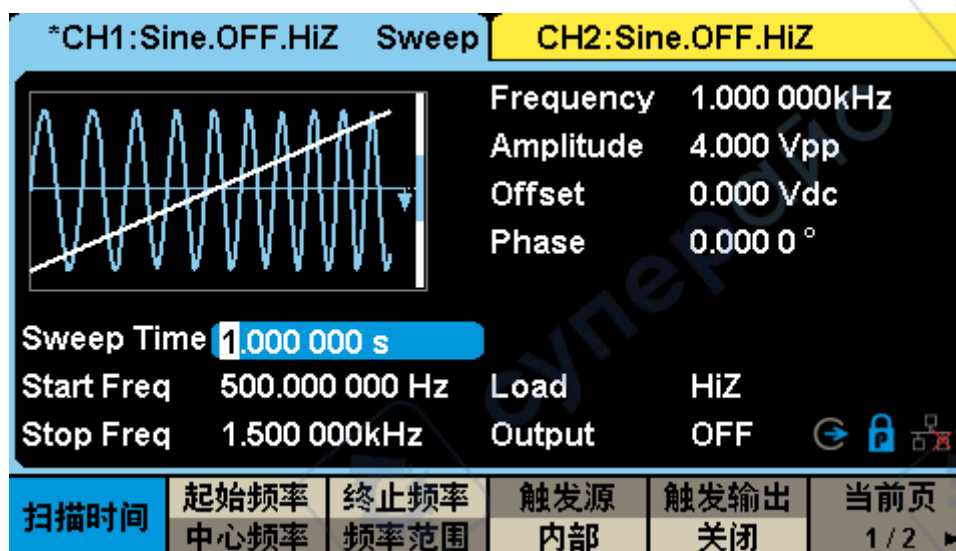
*CH1:Sine.OFF.HiZ Sweep CH2:Sine.OFF.HiZ

Frequency 1.000 000kHz
Amplitude 4.000 Vpp
Offset 0.000 Vdc
Phase 0.000 0 °

Sweep Time 1.000 000 s
Start Freq 500.000 000 Hz
Stop Freq 1.500 000kHz
Load HiZ
Output OFF

扫描时间
起始频率
中心频率
终止频率
频率范围
触发源
内部
触发输出
关闭
当前页
1 / 2

супер